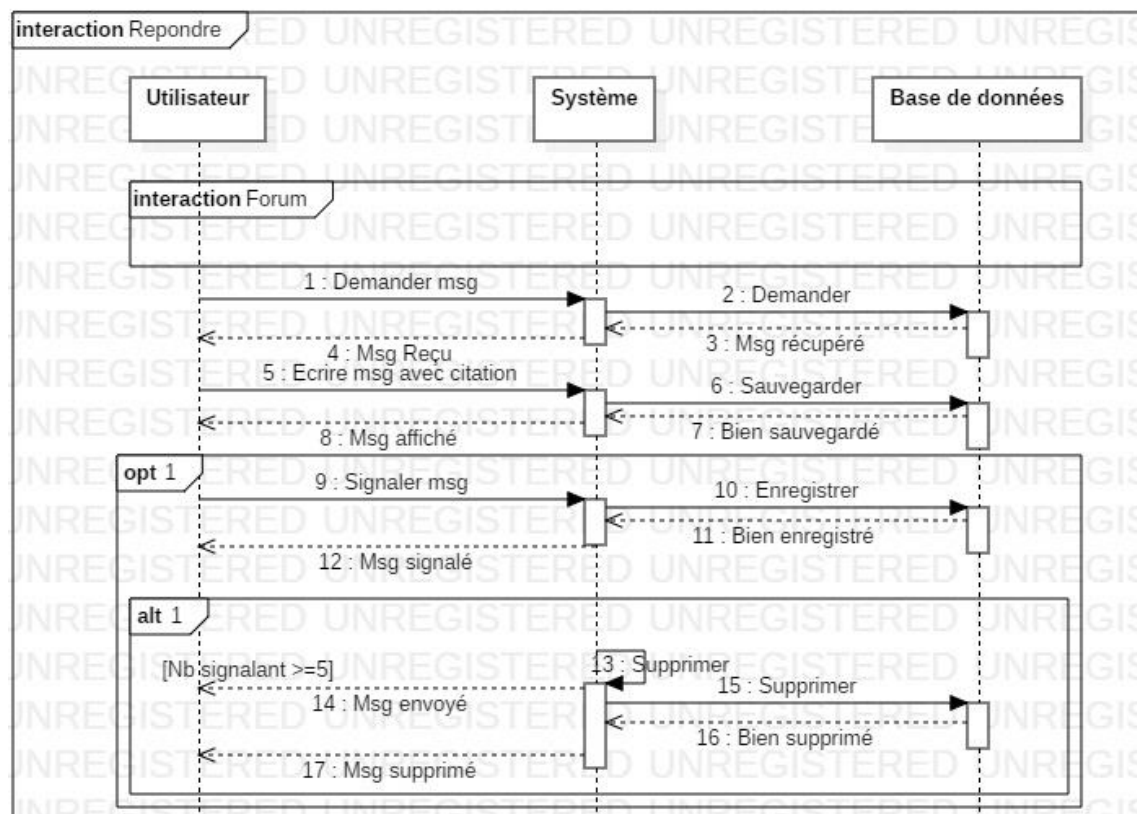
interaction Repondre

Utilisateur

Système

Base de données

interaction Forum

1 : Demander msg

2 : Demander

3 : Msg récupéré

4 : Msg Reçu

5 : Ecrire msg avec citation

6 : Sauvegarder

7 : Bien sauvegardé

8 : Msg affiché

opt 1

9 : Signaler msg

10 : Enregistrer

11 : Bien enregistré

12 : Msg signalé

alt 1

[Nb signalant >=5]

13 : Supprimer

15 : Supprimer

14 : Msg envoyé

16 : Bien supprimé

17 : Msg supprimé

UNREGISTERED UNREGISTERED UNREGISTERED UNREGISTERED